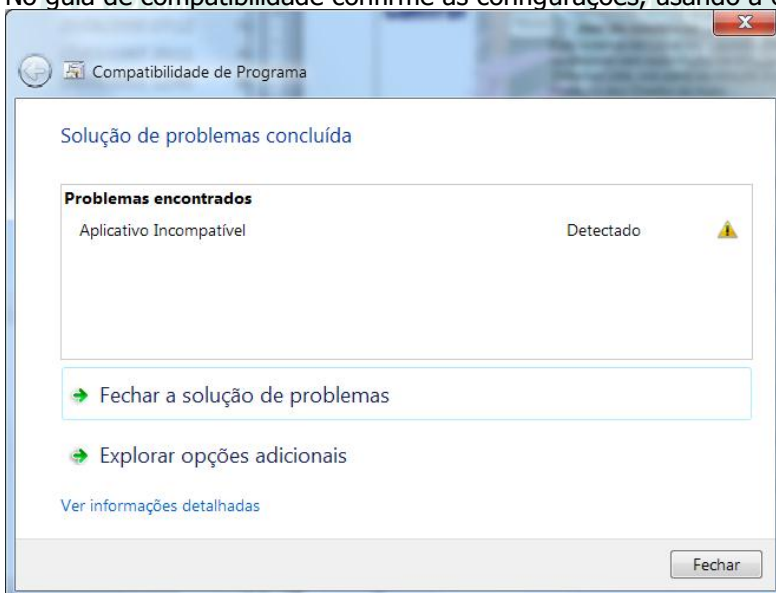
No guia de compatibilidade confirme as configurações, usando a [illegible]

Compatibilidade de Programa

Solução de problemas concluída

Problemas encontrados

Aplicativo Incompatível Detectado

Fechar a solução de problemas

Explorar opções adicionais

Ver informações detalhadas

Fechar